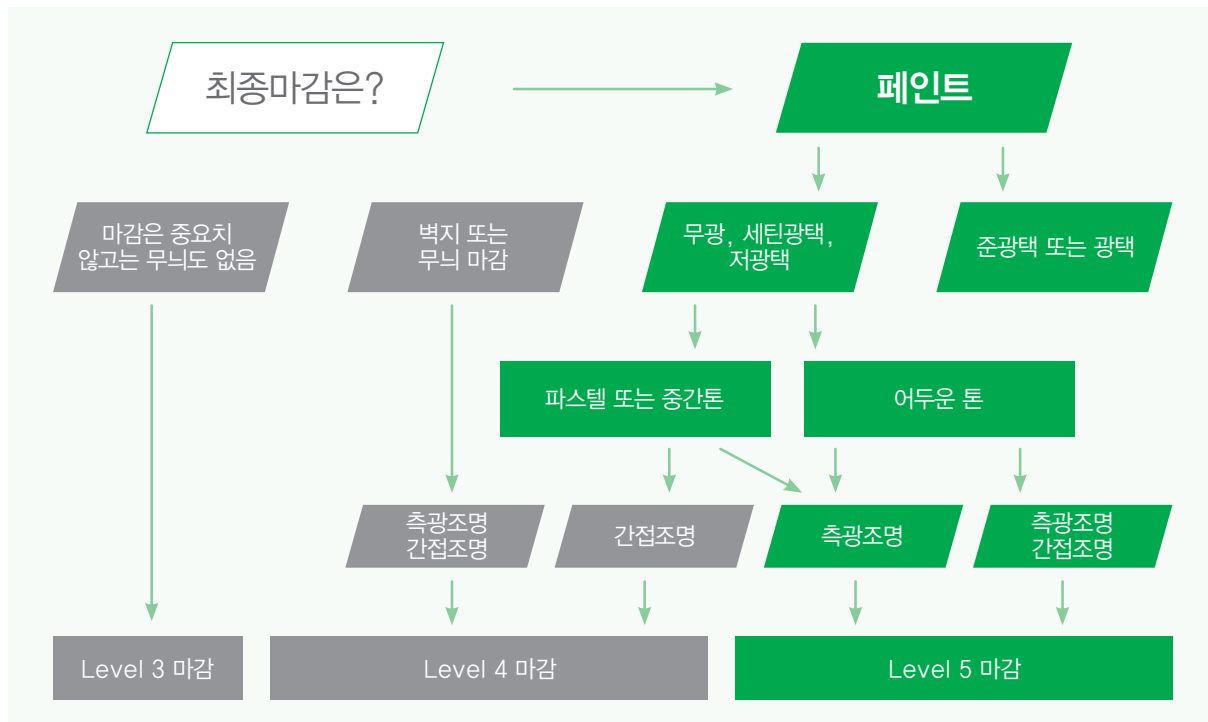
최종마감은?

페인트

마감은 중요치 않고는 무늬도 없음

벽지 또는 무늬 마감

무광, 세틴광택, 저광택

준광택 또는 광택

파스텔 또는 중간톤

어두운 톤

측광조명 간접조명

간접조명

측광조명

측광조명 간접조명

Level 3 마감

Level 4 마감

Level 5 마감